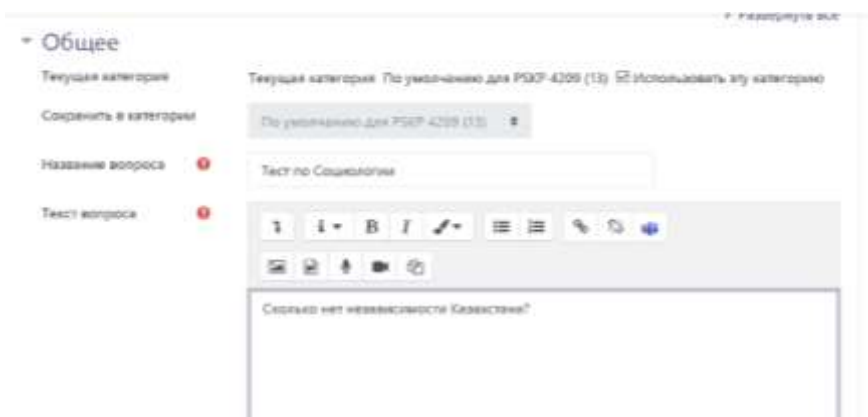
▸ Развернуть все

▾ Общее

Текущая категория

Текущая категория По умолчанию для РЭКР 4209 (13) ☑ Использовать эту категорию

Сохранить в категории

По умолчанию для РЭКР 4209 (13) ⬍

Название вопроса

Тест по Социологии

Текст вопроса

Сколько лет независимости Казахстана?